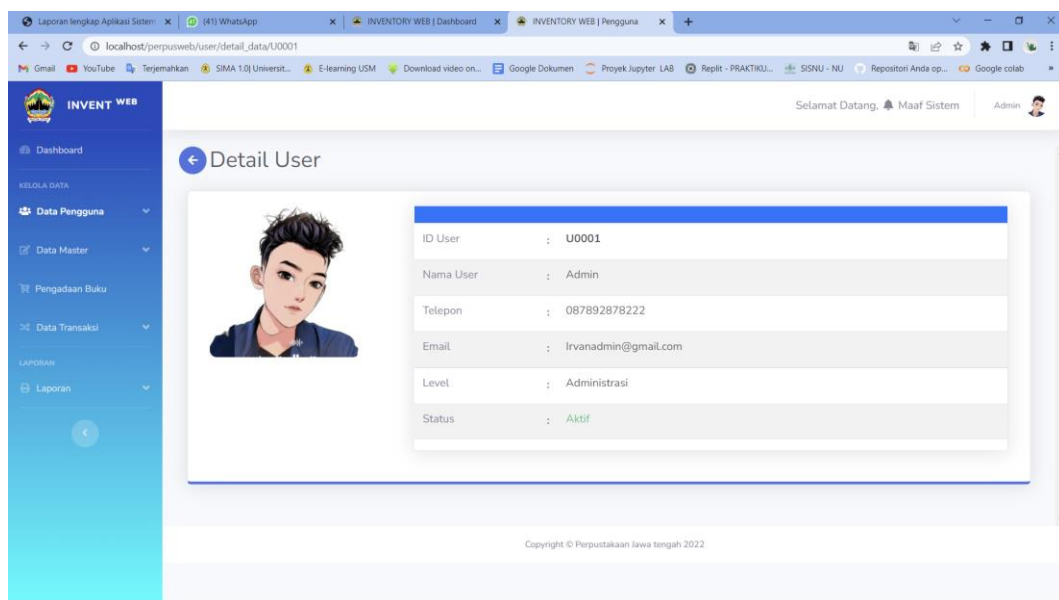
Laporan lengkap Aplikasi Sistem × (41) WhatsApp × INVENTORY WEB | Dashboard × INVENTORY WEB | Pengguna × +

localhost/perpusweb/user/detail_data/U0001

Gmail YouTube Terjemahkan SIMA 1.0| Universit... E-learning USM Download video on... Google Dokumen Proyek Jupyter LAB Replit - PRAKTIKU... SISNU - NU Repositori Anda op... Google colab

INVENT WEB

Selamat Datang, Maaf Sistem Admin

Dashboard

KELOLA DATA

Data Pengguna

Data Master

Pengadaan Buku

Data Transaksi

LAPORAN

Laporan

Detail User

| ID User | : | U0001 |
|---|---|---|
| Nama User | : | Admin |
| Telepon | : | 087892878222 |
| Email | : | Irvanadmin@gmail.com |
| Level | : | Administrasi |
| Status | : | Aktif |

Copyright © Perpustakaan Jawa tengah 2022